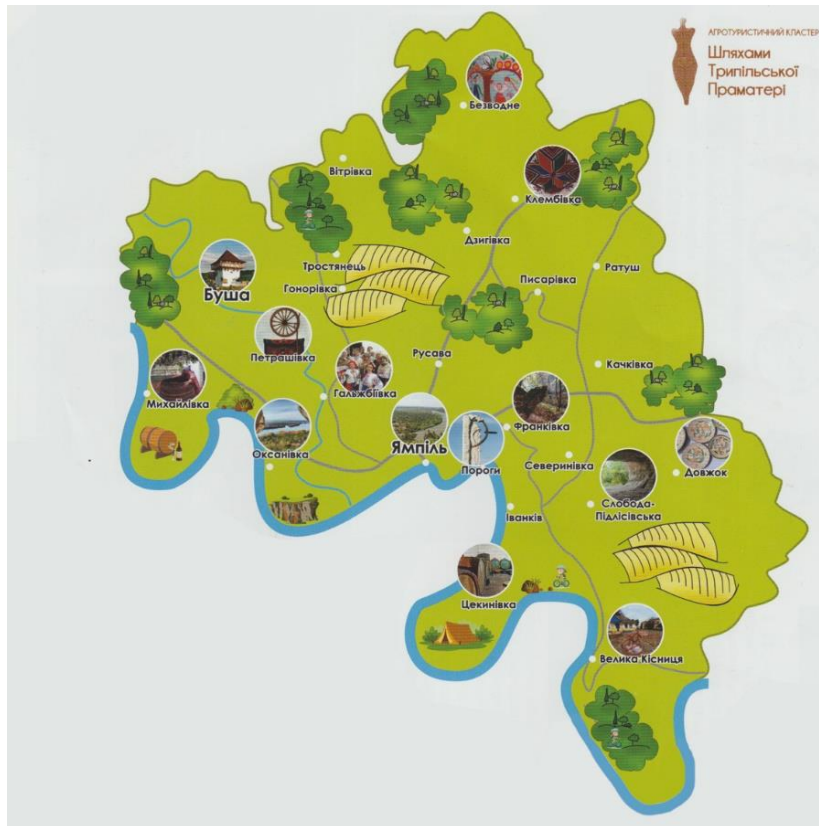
АГРОТУРИСТИЧНИЙ КЛАСТЕР
Шляхами Трипільської Праматері

Безводне
Вітрівка
Клембівка
Дзигівка
Тростянець
Гонорівка
Писарівка
Ратуш
Буша
Петрашівка
Русава
Качківка
Михайлівка
Гальжбіївка
Франківка
Оксанівка
Ямпіль
Пороги
Северинівка
Довжок
Слобода-Підлісівська
Іванків
Цекинівка
Велика Кісниця